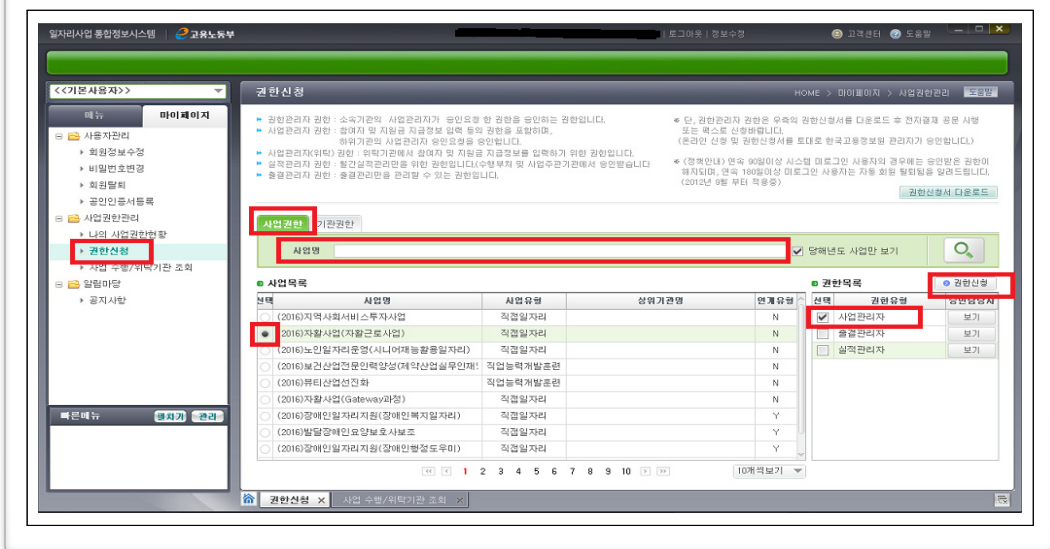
일자리사업 통합정보시스템 | 고용노동부

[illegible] | 로그아웃 | 정보수정

고객센터 도움말

<<기본사용자>>

메뉴 마이페이지

사용자관리
회원정보수정
비밀번호변경
회원탈퇴
공인인증서등록
사업권한관리
나의 사업권한현황
권한신청
사업 수행/위탁기관 조회
알림마당
공지사항

빠른메뉴 펼치기 관리

권한신청

HOME > 마이페이지 > 사업권한관리 도움말

권한관리자 권한 : 소속기관의 사업관리자가 승인요청 한 권한을 승인하는 권한입니다.
사업관리자 권한 : 참여자 및 지원금 지급정보 입력 등의 권한을 포함하며, 하위기관의 사업관리자 승인요청을 승인합니다.
사업관리자(위탁) 권한 : 위탁기관에서 참여자 및 지원금 지급정보를 입력하기 위한 권한입니다.
실적관리자 권한 : 월간실적관리만을 위한 권한입니다.(수행부처 및 사업주관기관에서 승인합니다)
출결관리자 권한 : 출결관리만을 관리할 수 있는 권한입니다.

※ 단, 권한관리자 권한은 우측의 권한신청서를 다운로드 후 전자결재 공문 시행 또는 팩스로 신청바랍니다.
(온라인 신청 및 권한신청서를 토대로 한국고용정보원 관리자가 승인합니다)

※ (정책안내) 연속 90일이상 시스템 미로그인 사용자의 경우에는 승인된 권한이 해지되며, 연속 180일이상 미로그인 사용자는 자동 회원 탈퇴됨을 알려드립니다. (2012년 9월 부터 적용중)

권한신청서 다운로드

사업권한 기관권한

사업명 당해년도 사업만 보기

사업목록

| 선택 | 사업명 | 사업유형 | 상위기관명 | 연계유형 |
|---|---|---|---|---|
| | (2016)지역사회서비스투자사업 | 직접일자리 | | N |
| ● | (2016)자활사업(자활근로사업) | 직접일자리 | | N |
| | (2016)노인일자리운영(시니어재능활용일자리) | 직접일자리 | | N |
| | (2016)보건산업전문인력양성(제약산업실무인재) | 직업능력개발훈련 | | N |
| | (2016)뷰티산업선진화 | 직업능력개발훈련 | | N |
| | (2016)자활사업(Gateway과정) | 직접일자리 | | N |
| | (2016)장애인일자리지원(장애인복지일자리) | 직접일자리 | | Y |
| | (2016)발달장애인요양보호사보조 | 직접일자리 | | Y |
| | (2016)장애인일자리지원(장애인행정도우미) | 직접일자리 | | Y |

1 2 3 4 5 6 7 8 9 10

10개씩보기

권한목록

권한신청

| 선택 | 권한유형 | 승인담당자 |
|---|---|---|
| ✔ | 사업관리자 | 보기 |
| | 출결관리자 | 보기 |
| | 실적관리자 | 보기 |

권한신청 × 사업 수행/위탁기관 조회 ×